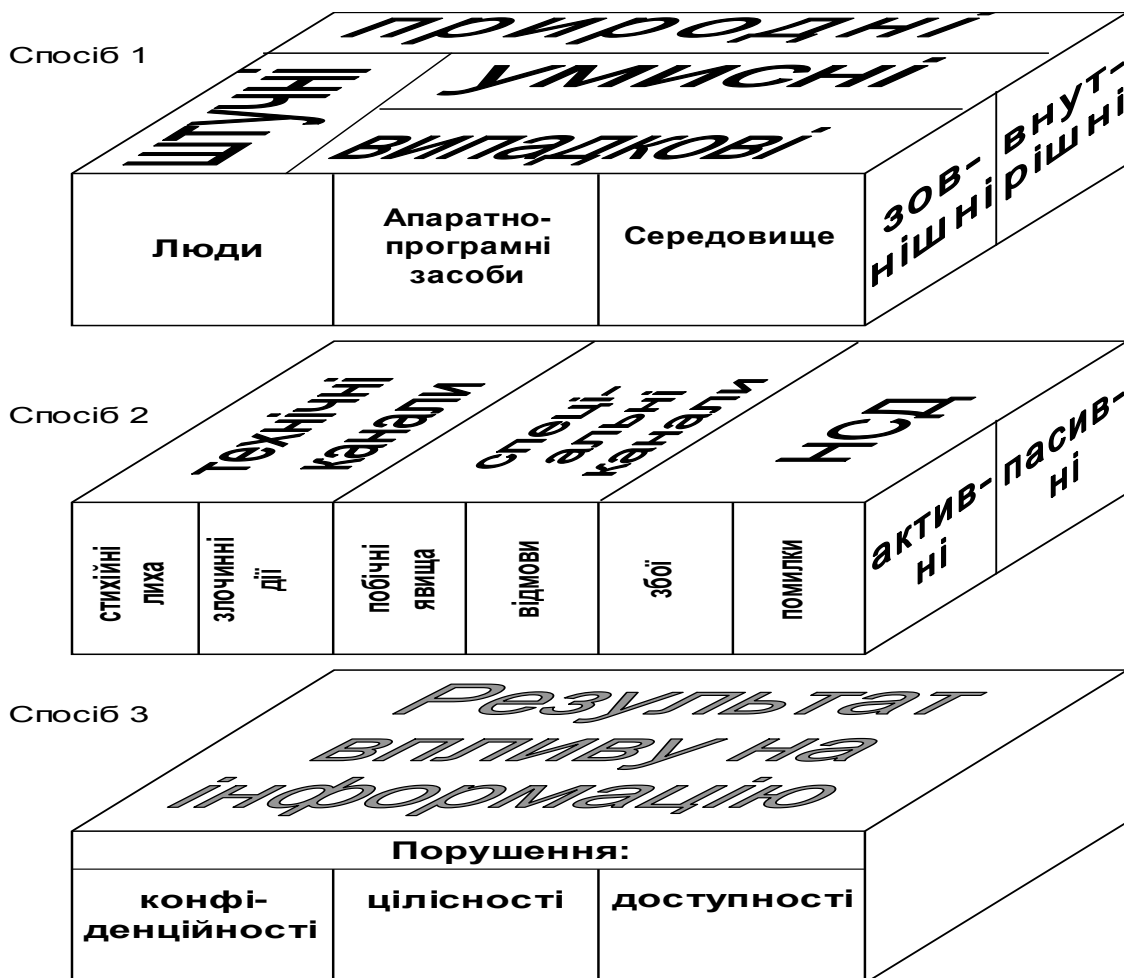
Спосіб 1

природні

штучні

умисні

випадкові

Люди

Апаратно-програмні засоби

Середовище

зов-нішні

внут-рішні

Спосіб 2

технічні канали

спеці-альні канали

НСД

стихійні лиха

злочинні дії

побічні явища

відмови

збої

помилки

актив-ні

пасив-ні

Спосіб 3

Результат впливу на інформацію

Порушення:

конфі-денційності

цілісності

доступності